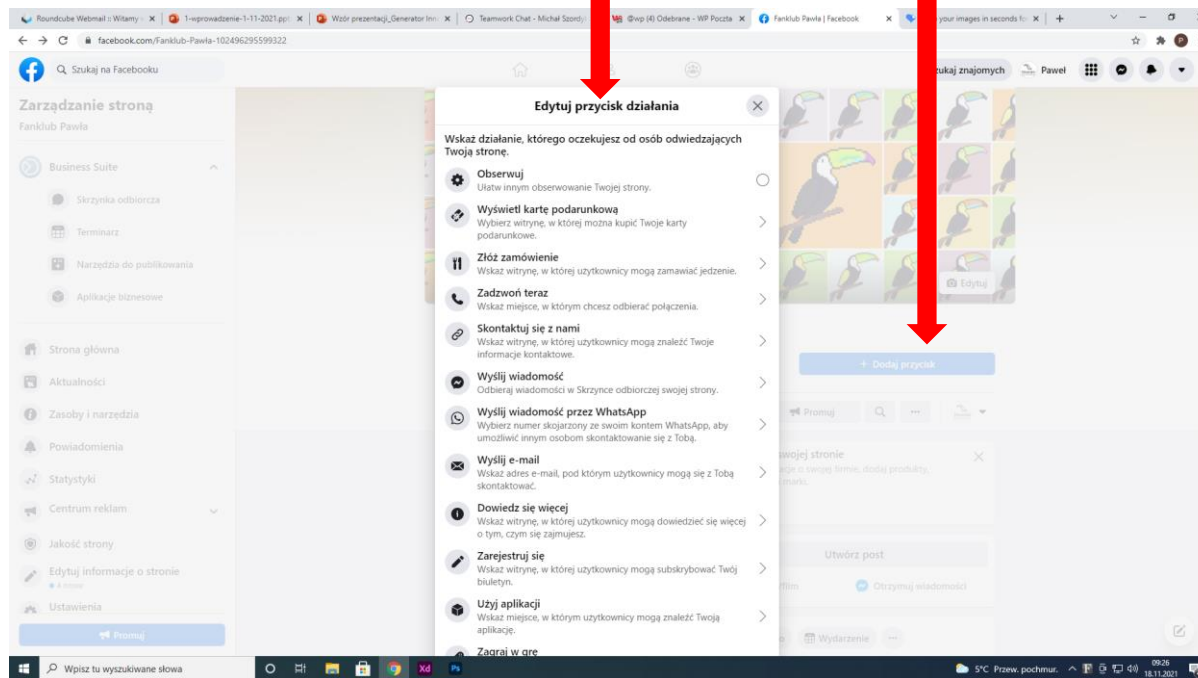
Roundcube Webmail :: Witamy × | 1-wprowadzenie-1-11-2021.ppt × | Wzór prezentacji_Generator Inn × | Teamwork Chat - Michał Szordy × | @wp (4) Odebrane - WP Poczta × | Fanklub Pawła | Facebook × | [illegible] your images in seconds fo × | +

facebook.com/Fanklub-Pawła-102496295599322

Szukaj na Facebooku

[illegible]zukaj znajomych Paweł

Zarządzanie stroną
Fanklub Pawła

Business Suite
Skrzynka odbiorcza
Terminarz
Narzędzia do publikowania
Aplikacje biznesowe

Strona główna
Aktualności
Zasoby i narzędzia
Powiadomienia
Statystyki
Centrum reklam
Jakość strony
Edytuj informacje o stronie
Ustawienia

Promuj

Edytuj przycisk działania

Wskaż działanie, którego oczekujesz od osób odwiedzających Twoją stronę.

Obserwuj
Ułatw innym obserwowanie Twojej strony.

Wyświetl kartę podarunkową
Wybierz witrynę, w której można kupić Twoje karty podarunkowe.

Złóż zamówienie
Wskaż witrynę, w której użytkownicy mogą zamawiać jedzenie.

Zadzwoń teraz
Wskaż miejsce, w którym chcesz odbierać połączenia.

Skontaktuj się z nami
Wskaż witrynę, w której użytkownicy mogą znaleźć Twoje informacje kontaktowe.

Wyślij wiadomość
Odbieraj wiadomości w Skrzynce odbiorczej swojej strony.

Wyślij wiadomość przez WhatsApp
Wybierz numer skojarzony ze swoim kontem WhatsApp, aby umożliwić innym osobom skontaktowanie się z Tobą.

Wyślij e-mail
Wskaż adres e-mail, pod którym użytkownicy mogą się z Tobą skontaktować.

Dowiedz się więcej
Wskaż witrynę, w której użytkownicy mogą dowiedzieć się więcej o tym, czym się zajmujesz.

Zarejestruj się
Wskaż witrynę, w której użytkownicy mogą subskrybować Twój biuletyn.

Użyj aplikacji
Wskaż miejsce, w którym użytkownicy mogą znaleźć Twoją aplikację.

Zagraj w grę

Edytuj

+ Dodaj przycisk

Promuj

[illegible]wojej stronie

Utwórz post

Otrzymuj wiadomości

Wydarzenie

Wpisz tu wyszukiwane słowa

5°C Przew. pochmur. 09:26 18.11.2021